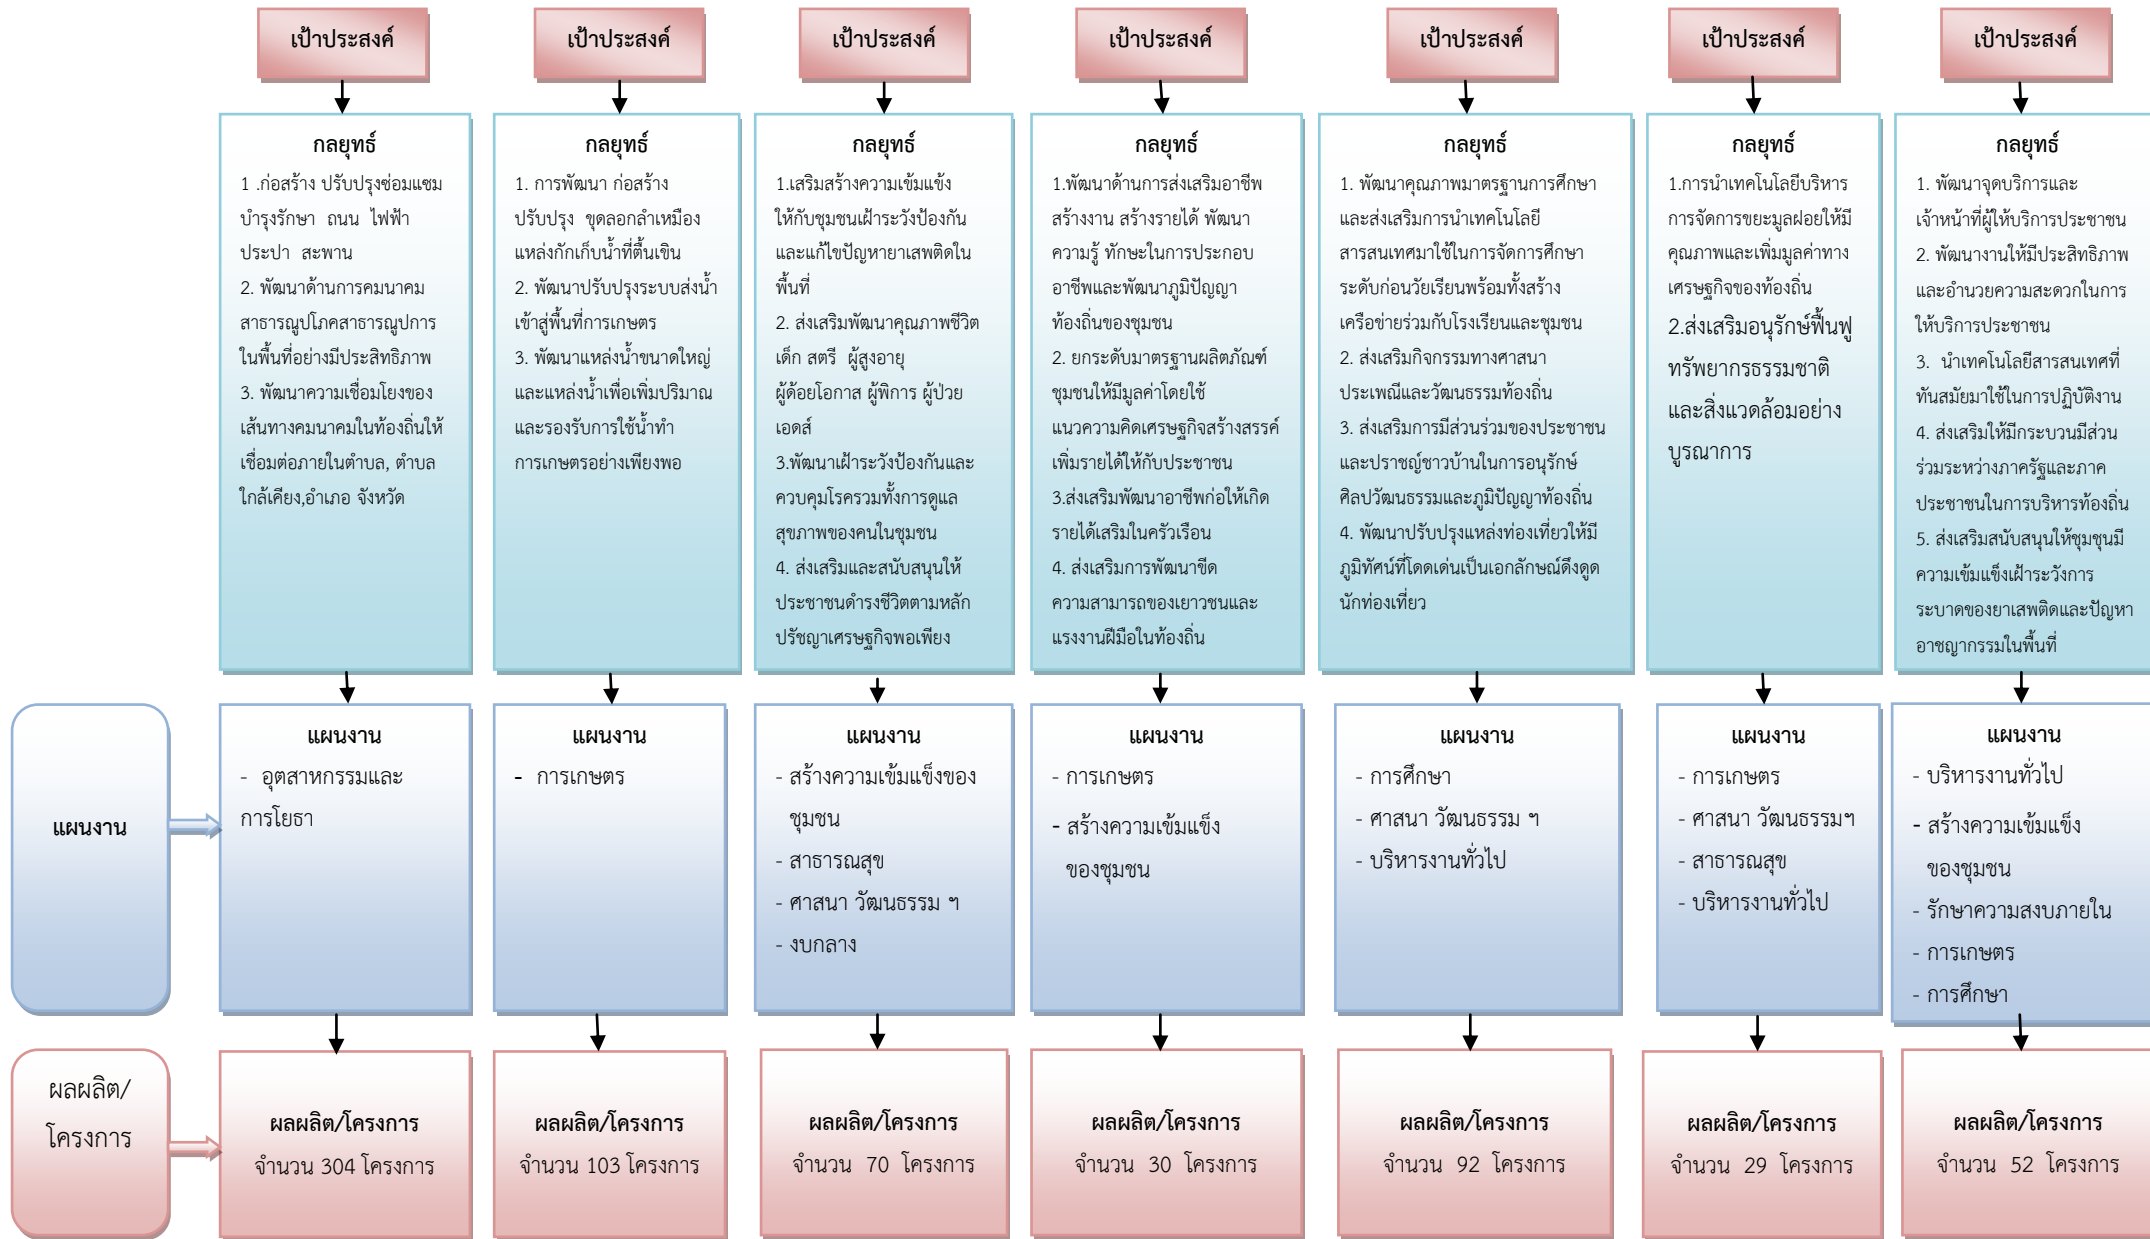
เป้าประสงค์

กลยุทธ์
1 .ก่อสร้าง ปรับปรุงซ่อมแซม บำรุงรักษา ถนน ไฟฟ้า ประปา สะพาน
2. พัฒนาด้านการคมนาคม สาธารณูปโภคสาธารณูปการ ในพื้นที่อย่างมีประสิทธิภาพ
3. พัฒนาความเชื่อมโยงของเส้นทางคมนาคมในท้องถิ่นให้เชื่อมต่อภายในตำบล, ตำบลใกล้เคียง,อำเภอ จังหวัด

แผนงาน
- อุตสาหกรรมและการโยธา

ผลผลิต/โครงการ
จำนวน 304 โครงการ

เป้าประสงค์

กลยุทธ์
1. การพัฒนา ก่อสร้าง ปรับปรุง ขุดลอกลำเหมือง แหล่งกักเก็บน้ำที่ตื้นเขิน
2. พัฒนาปรับปรุงระบบส่งน้ำเข้าสู่พื้นที่การเกษตร
3. พัฒนาแหล่งน้ำขนาดใหญ่และแหล่งน้ำเพื่อเพิ่มปริมาณและรองรับการใช้น้ำทำการเกษตรอย่างเพียงพอ

แผนงาน
- การเกษตร

ผลผลิต/โครงการ
จำนวน 103 โครงการ

เป้าประสงค์

กลยุทธ์
1.เสริมสร้างความเข้มแข้งให้กับชุมชนเฝ้าระวังป้องกันและแก้ไขปัญหายาเสพติดในพื้นที่
2. ส่งเสริมพัฒนาคุณภาพชีวิต เด็ก สตรี ผู้สูงอายุ ผู้ด้อยโอกาส ผู้พิการ ผู้ป่วยเอดส์
3.พัฒนาเฝ้าระวังป้องกันและควบคุมโรครวมทั้งการดูแลสุขภาพของคนในชุมชน
4. ส่งเสริมและสนับสนุนให้ประชาชนดำรงชีวิตตามหลักปรัชญาเศรษฐกิจพอเพียง

แผนงาน
- สร้างความเข้มแข็งของชุมชน
- สาธารณสุข
- ศาสนา วัฒนธรรม ฯ
- งบกลาง

ผลผลิต/โครงการ
จำนวน 70 โครงการ

เป้าประสงค์

กลยุทธ์
1.พัฒนาด้านการส่งเสริมอาชีพ สร้างงาน สร้างรายได้ พัฒนาความรู้ ทักษะในการประกอบอาชีพและพัฒนาภูมิปัญญาท้องถิ่นของชุมชน
2. ยกระดับมาตรฐานผลิตภัณฑ์ชุมชนให้มีมูลค่าโดยใช้แนวความคิดเศรษฐกิจสร้างสรรค์เพิ่มรายได้ให้กับประชาชน
3.ส่งเสริมพัฒนาอาชีพก่อให้เกิดรายได้เสริมในครัวเรือน
4. ส่งเสริมการพัฒนาขีดความสามารถของเยาวชนและแรงงานฝีมือในท้องถิ่น

แผนงาน
- การเกษตร
- สร้างความเข้มแข็งของชุมชน

ผลผลิต/โครงการ
จำนวน 30 โครงการ

เป้าประสงค์

กลยุทธ์
1. พัฒนาคุณภาพมาตรฐานการศึกษาและส่งเสริมการนำเทคโนโลยีสารสนเทศมาใช้ในการจัดการศึกษาระดับก่อนวัยเรียนพร้อมทั้งสร้างเครือข่ายร่วมกับโรงเรียนและชุมชน
2. ส่งเสริมกิจกรรมทางศาสนา ประเพณีและวัฒนธรรมท้องถิ่น
3. ส่งเสริมการมีส่วนร่วมของประชาชนและปราชญ์ชาวบ้านในการอนุรักษ์ศิลปวัฒนธรรมและภูมิปัญญาท้องถิ่น
4. พัฒนาปรับปรุงแหล่งท่องเที่ยวให้มีภูมิทัศน์ที่โดดเด่นเป็นเอกลักษณ์ดึงดูดนักท่องเที่ยว

แผนงาน
- การศึกษา
- ศาสนา วัฒนธรรม ฯ
- บริหารงานทั่วไป

ผลผลิต/โครงการ
จำนวน 92 โครงการ

เป้าประสงค์

กลยุทธ์
1.การนำเทคโนโลยีบริหารการจัดการขยะมูลฝอยให้มีคุณภาพและเพิ่มมูลค่าทางเศรษฐกิจของท้องถิ่น
2.ส่งเสริมอนุรักษ์ฟื้นฟูทรัพยากรธรรมชาติและสิ่งแวดล้อมอย่างบูรณาการ

แผนงาน
- การเกษตร
- ศาสนา วัฒนธรรมฯ
- สาธารณสุข
- บริหารงานทั่วไป

ผลผลิต/โครงการ
จำนวน 29 โครงการ

เป้าประสงค์

กลยุทธ์
1. พัฒนาจุดบริการและเจ้าหน้าที่ผู้ให้บริการประชาชน
2. พัฒนางานให้มีประสิทธิภาพและอำนวยความสะดวกในการให้บริการประชาชน
3. นำเทคโนโลยีสารสนเทศที่ทันสมัยมาใช้ในการปฏิบัติงาน
4. ส่งเสริมให้มีกระบวนมีส่วนร่วมระหว่างภาครัฐและภาคประชาชนในการบริหารท้องถิ่น
5. ส่งเสริมสนับสนุนให้ชุมชนมีความเข้มแข็งเฝ้าระวังการระบาดของยาเสพติดและปัญหาอาชญากรรมในพื้นที่

แผนงาน
- บริหารงานทั่วไป
- สร้างความเข้มแข็งของชุมชน
- รักษาความสงบภายใน
- การเกษตร
- การศึกษา

ผลผลิต/โครงการ
จำนวน 52 โครงการ

แผนงาน

ผลผลิต/โครงการ